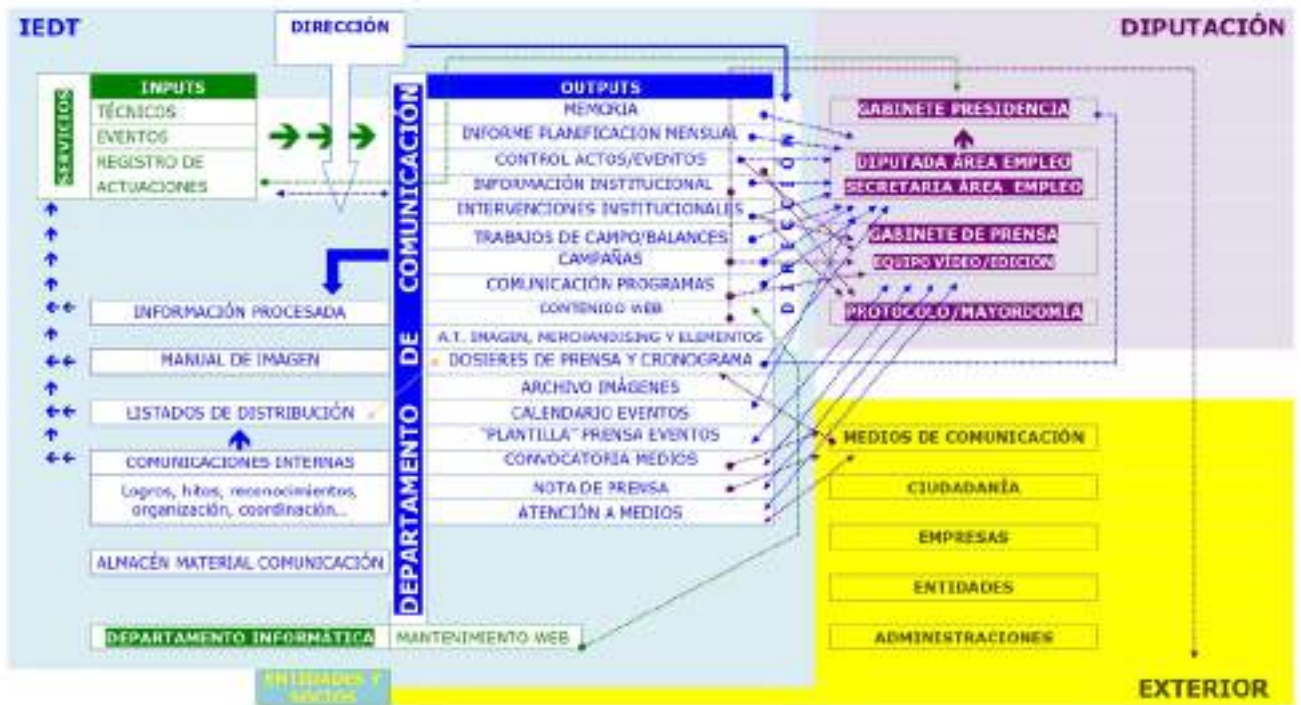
IEDT

DIRECCIÓN

DIPUTACIÓN

SERVICIOS

INPUTS
TÉCNICOS
EVENTOS
REGISTRO DE ACTUACIONES

DEPARTAMENTO DE COMUNICACIÓN

OUTPUTS
MEMORIA
INFORME PLANIFICACION MENSUAL
CONTROL ACTOS/EVENTOS
INFORMACIÓN INSTITUCIONAL
INTERVENCIONES INSTITUCIONALES
TRABAJOS DE CAMPO/BALANCES
CAMPAÑAS
COMUNICACIÓN PROGRAMAS
CONTENIDO WEB
A.T. IMAGEN, MERCHANDISING Y ELEMENTOS
DOSIERES DE PRENSA Y CRONOGRAMA
ARCHIVO IMÁGENES
CALENDARIO EVENTOS
"PLANTILLA" PRENSA EVENTOS
CONVOCATORIA MEDIOS
NOTA DE PRENSA
ATENCIÓN A MEDIOS

DIRECCIÓN

GABINETE PRESIDENCIA
DIPUTADA ÁREA EMPLEO
SECRETARIA ÁREA EMPLEO
GABINETE DE PRENSA
EQUIPO VÍDEO/EDICIÓN
PROTOCOLO/MAYORDOMÍA

INFORMACIÓN PROCESADA
MANUAL DE IMAGEN
LISTADOS DE DISTRIBUCIÓN
COMUNICACIONES INTERNAS
Logros, hitos, reconocimientos, organización, coordinación...
ALMACÉN MATERIAL COMUNICACIÓN

MEDIOS DE COMUNICACIÓN
CIUDADANÍA
EMPRESAS
ENTIDADES
ADMINISTRACIONES

DEPARTAMENTO INFORMÁTICA
MANTENIMIENTO WEB

ENTIDADES Y SOCIOS

EXTERIOR